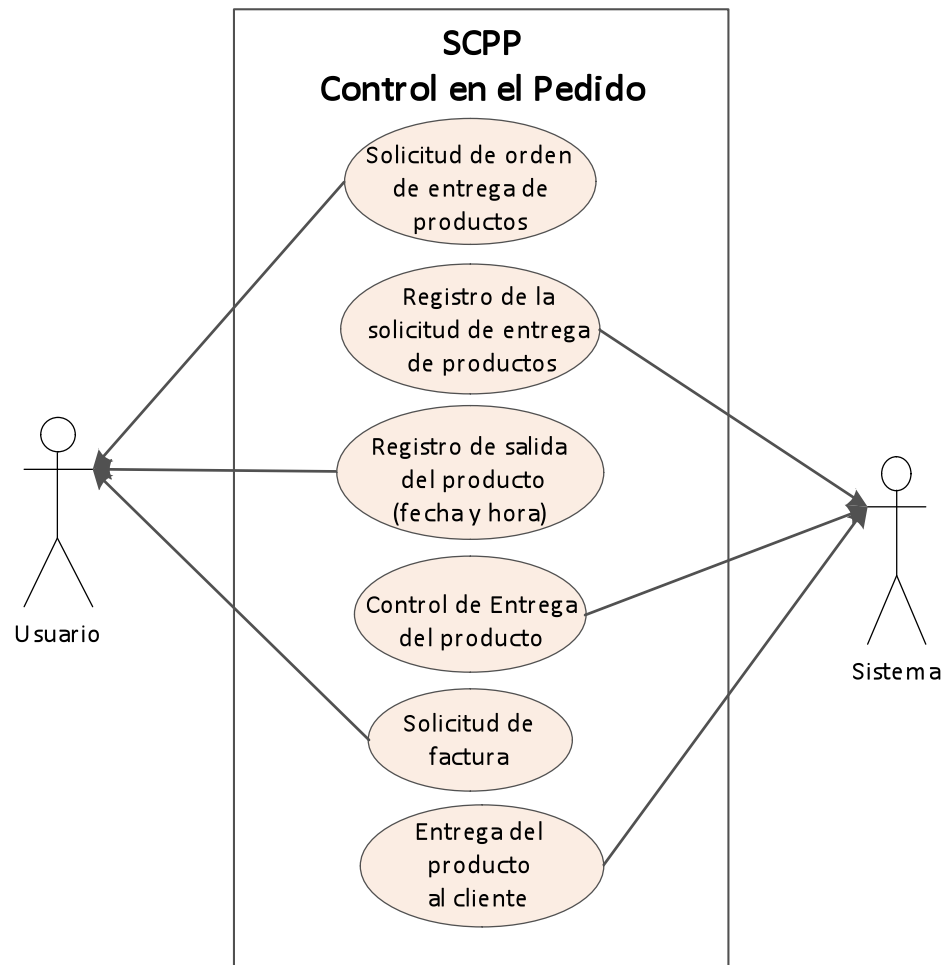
SCPP
Control en el Pedido

Solicitud de orden de entrega de productos

Registro de la solicitud de entrega de productos

Registro de salida del producto (fecha y hora)

Control de Entrega del producto

Solicitud de factura

Entrega del producto al cliente

Usuario

Sistema